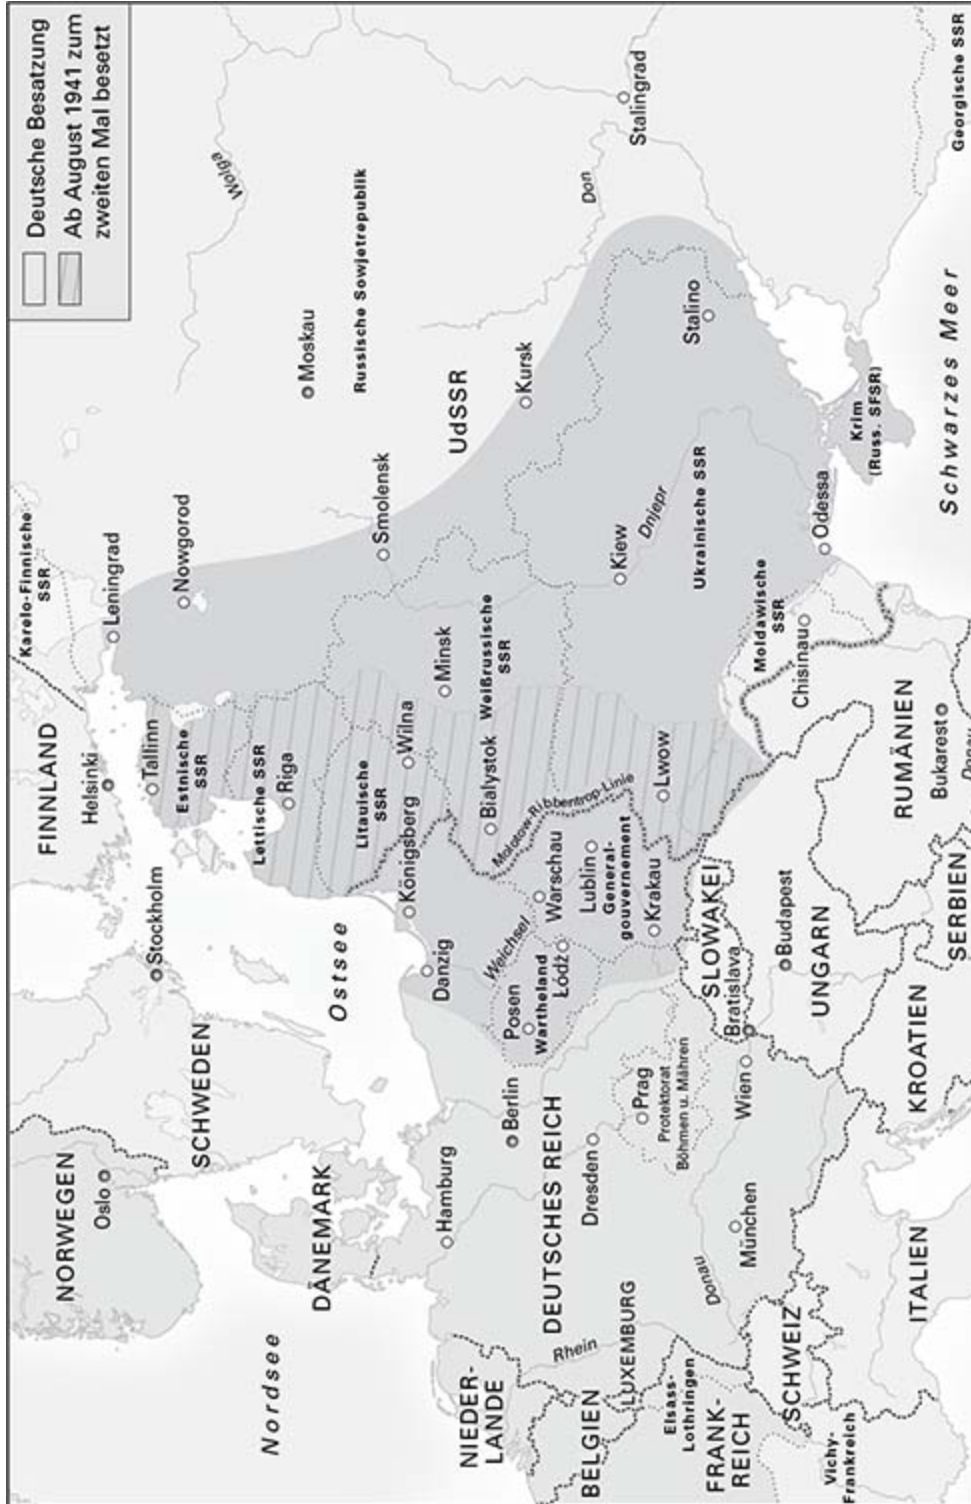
Deutsche Besatzung
Ab August 1941 zum zweiten Mal besetzt

Stalingrad
Wolga
Don
Russische Sowjetrepublik
Moskau
UdSSR
Kursk
Stalino
Krim (Russ. SFSR)
Schwarzes Meer
Georgische SSR
Smolensk
Nowgorod
Leningrad
Karelo-Finnische SSR
Kiew
Dnjepr
Ukrainische SSR
Odessa
Moldawische SSR
Chisinau
Minsk
Weißrussische SSR
FINNLAND
Helsinki
Tallinn
Estnische SSR
Riga
Lettische SSR
Wilna
Litauische SSR
Bialystok
Molotow-Ribbentrop-Linie
Lwow
RUMÄNIEN
Bukarest
Donau
Königsberg
Warschau
Lublin
Generalgouvernement
Krakau
SLOWAKEI
Bratislava
Budapest
UNGARN
SERBIEN
Stockholm
Ostsee
Danzig
Weichsel
Łódź
Posen
Wartheland
SCHWEDEN
Berlin
DEUTSCHES REICH
Prag
Protektorat Böhmen u. Mähren
Wien
KROATIEN
NORWEGEN
Oslo
DÄNEMARK
Hamburg
Dresden
München
ITALIEN
Nordsee
NIEDERLANDE
LUXEMBURG
Rhein
Donau
SCHWEIZ
BELGIEN
Elsass-Lothringen
FRANKREICH
Vichy-Frankreich